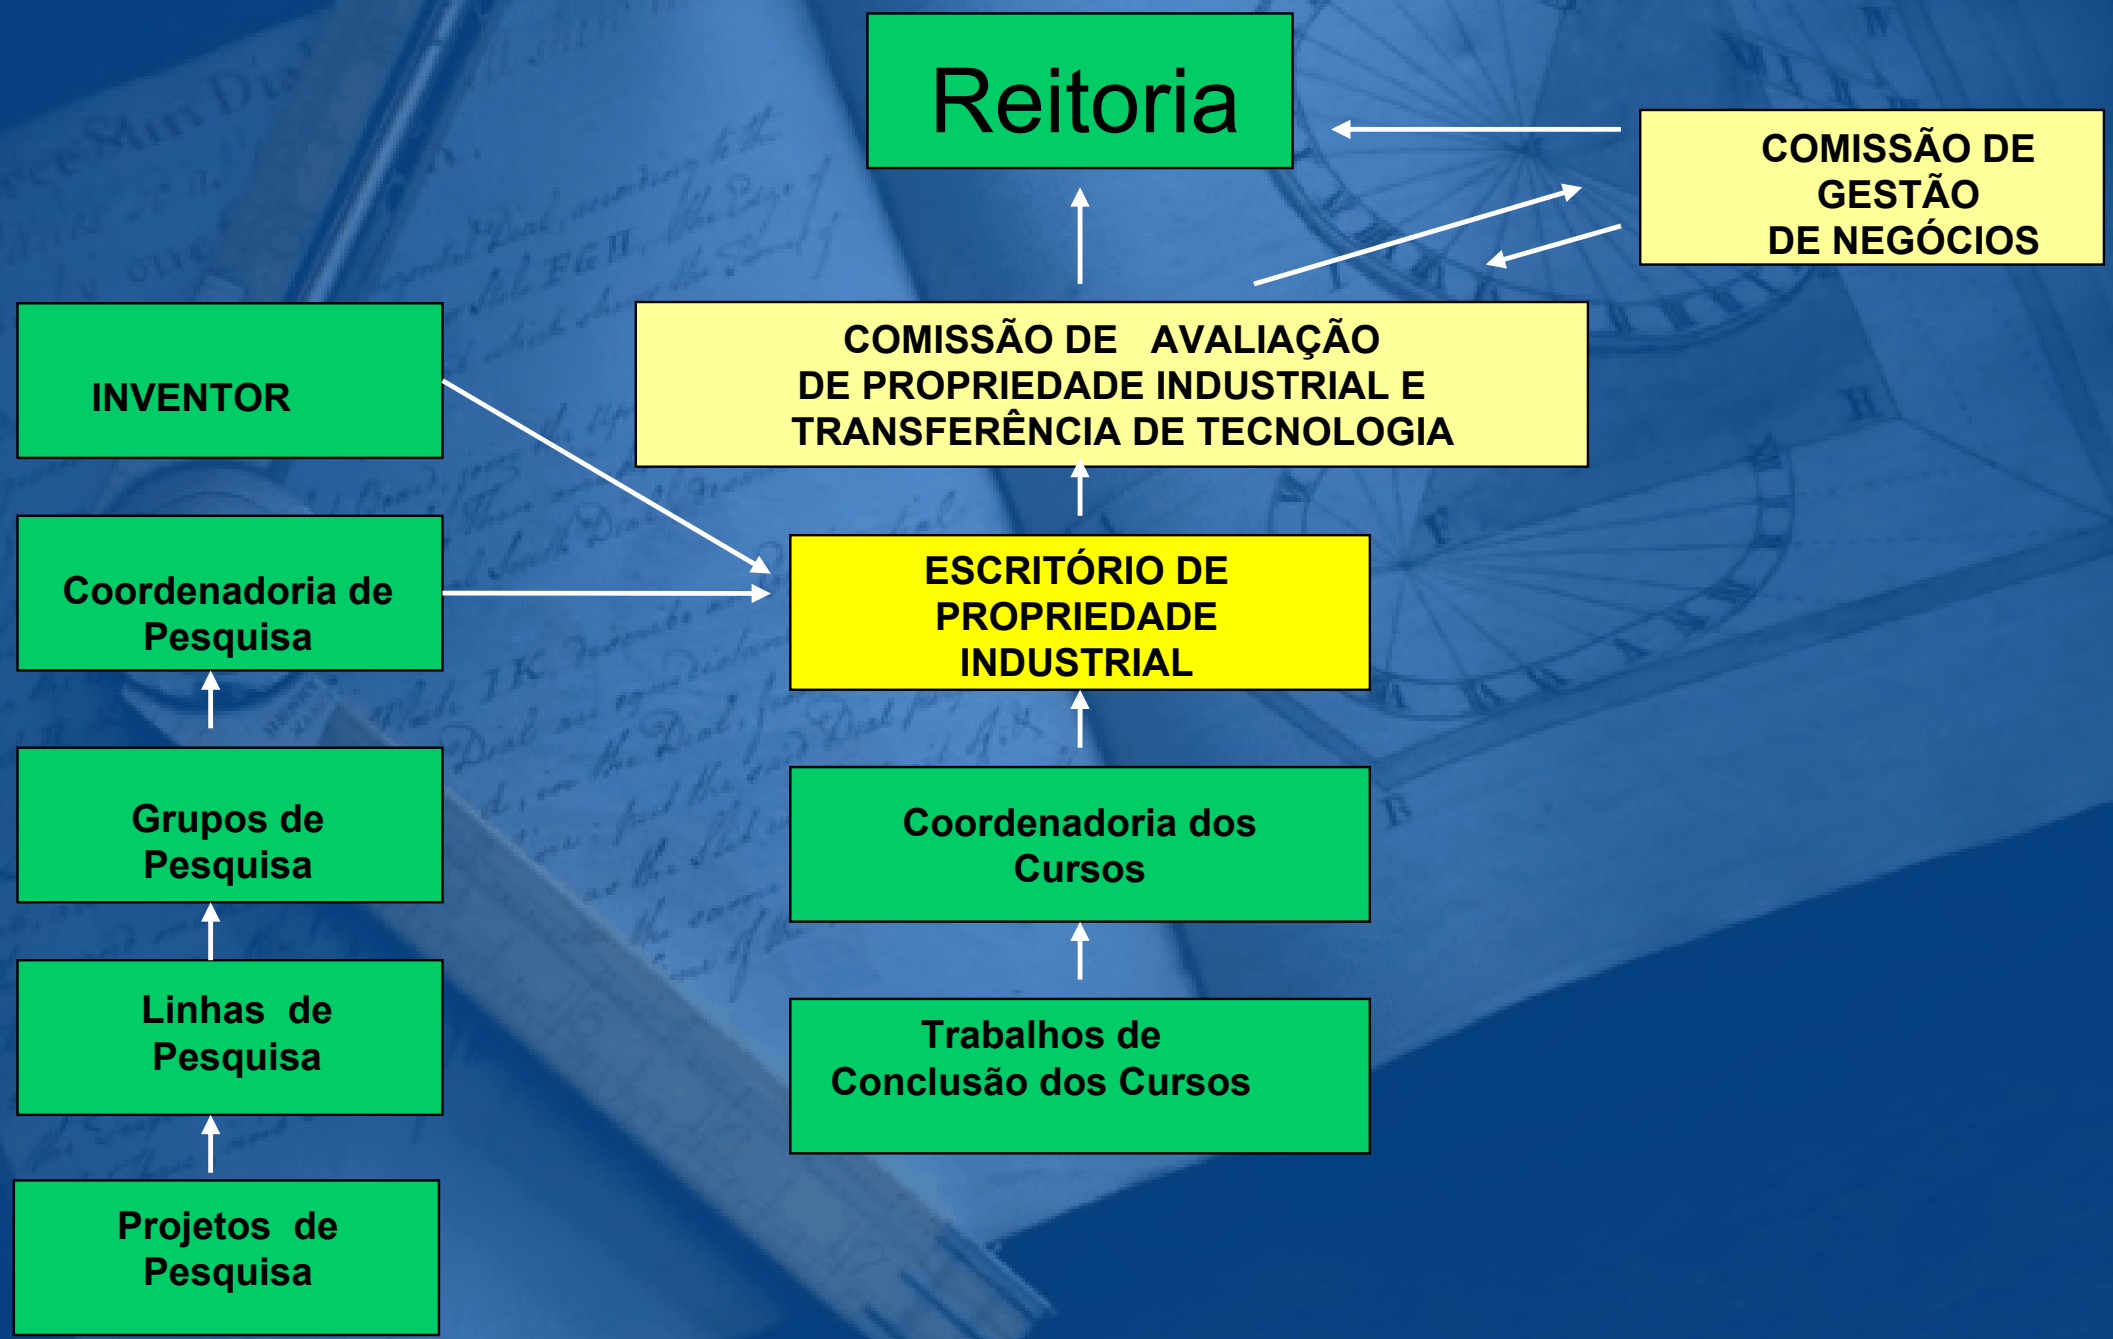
Reitoria

COMISSÃO DE GESTÃO DE NEGÓCIOS

COMISSÃO DE AVALIAÇÃO DE PROPRIEDADE INDUSTRIAL E TRANSFERÊNCIA DE TECNOLOGIA

INVENTOR

Coordenadoria de Pesquisa

ESCRITÓRIO DE PROPRIEDADE INDUSTRIAL

Grupos de Pesquisa

Coordenadoria dos Cursos

Linhas de Pesquisa

Trabalhos de Conclusão dos Cursos

Projetos de Pesquisa